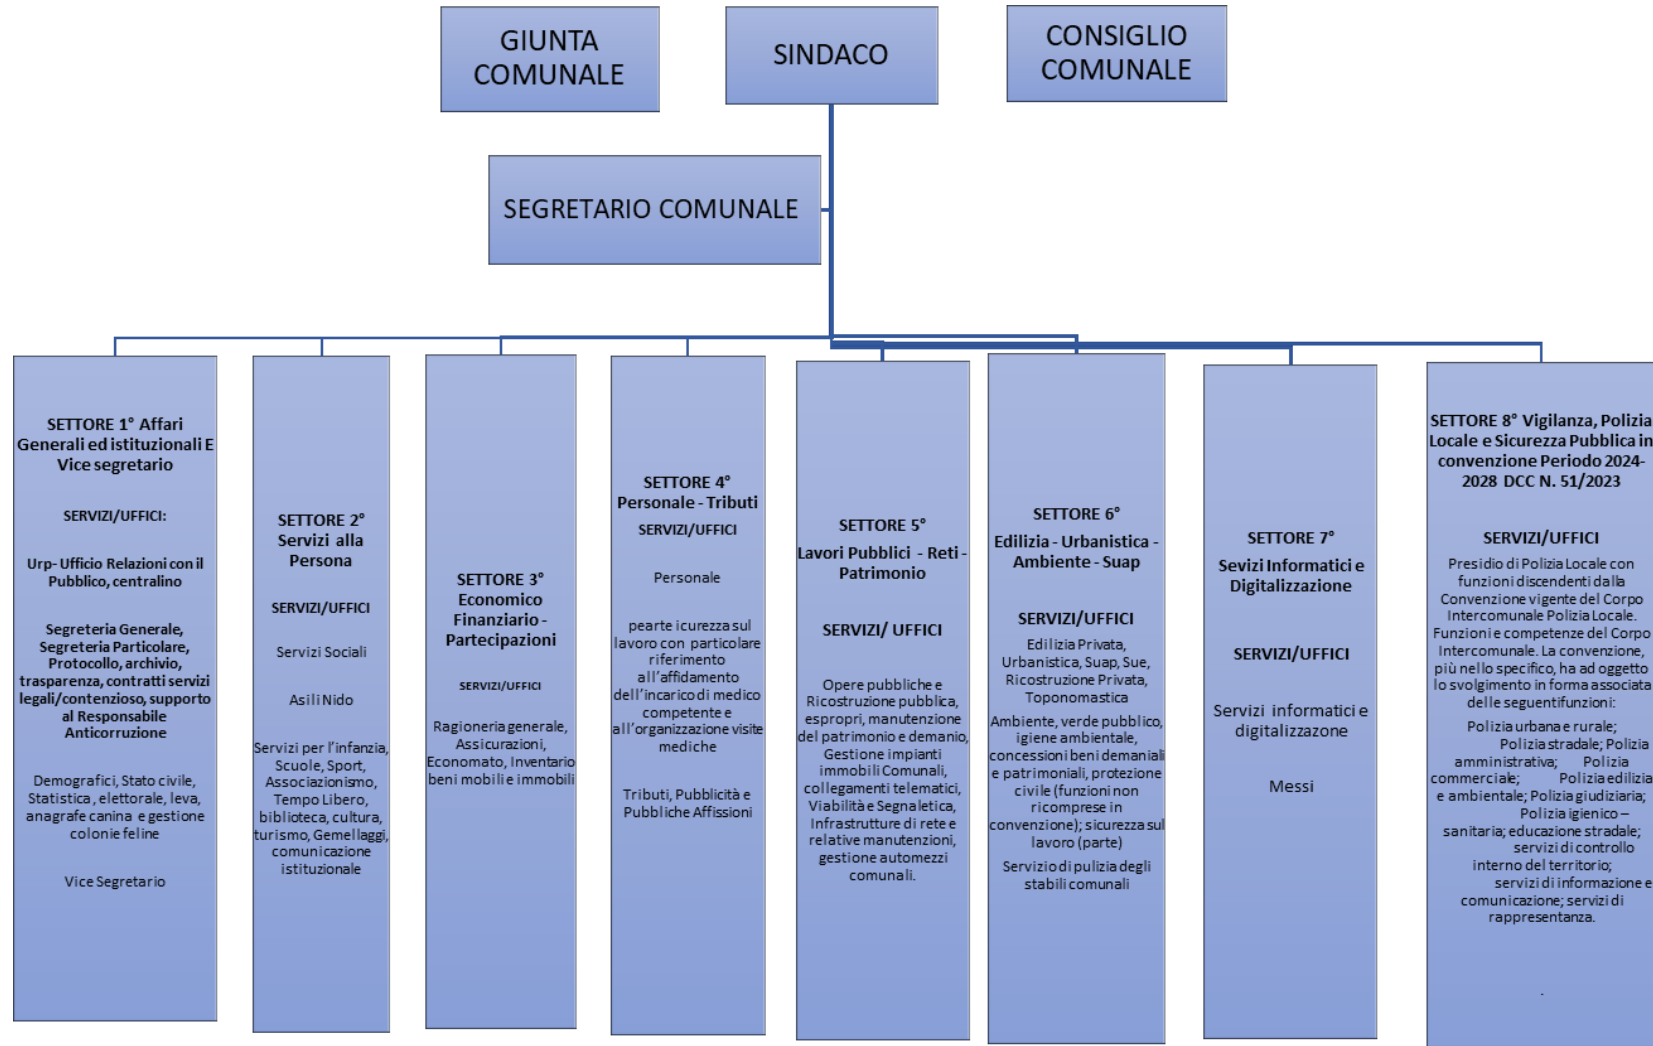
GIUNTA COMUNALE

SINDACO

CONSIGLIO COMUNALE

SEGRETARIO COMUNALE

SETTORE 1° Affari Generali ed istituzionali E Vice segretario

SERVIZI/UFFICI:

Urp- Ufficio Relazioni con il Pubblico, centralino

Segreteria Generale, Segreteria Particolare, Protocollo, archivio, trasparenza, contratti servizi legali/contenzioso, supporto al Responsabile Anticorruzione

Demografici, Stato civile, Statistica , elettorale, leva, anagrafe canina e gestione colonie feline

Vice Segretario

SETTORE 2° Servizi alla Persona

SERVIZI/UFFICI

Servizi Sociali

Asili Nido

Servizi per l'infanzia, Scuole, Sport, Associazionismo, Tempo Libero, biblioteca, cultura, turismo, Gemellaggi, comunicazione istituzionale

SETTORE 3° Economico Finanziario - Partecipazioni

SERVIZI/UFFICI

Ragioneria generale, Assicurazioni, Economato, Inventario beni mobili e immobili

SETTORE 4° Personale - Tributi

SERVIZI/UFFICI

Personale

pearte icurezza sul lavoro con particolare riferimento all'affidamento dell'incarico di medico competente e all'organizzazione visite mediche

Tributi, Pubblicità e Pubbliche Affissioni

SETTORE 5° Lavori Pubblici - Reti - Patrimonio

SERVIZI/ UFFICI

Opere pubbliche e Ricostruzione pubblica, espropri, manutenzione del patrimonio e demanio, Gestione impianti immobili Comunali, collegamenti telematici, Viabilità e Segnaletica, Infrastrutture di rete e relative manutenzioni, gestione automezzi comunali.

SETTORE 6° Edilizia - Urbanistica - Ambiente - Suap

SERVIZI/UFFICI

Edilizia Privata, Urbanistica, Suap, Sue, Ricostruzione Privata, Toponomastica

Ambiente, verde pubblico, igiene ambientale, concessioni beni demaniali e patrimoniali, protezione civile (funzioni non ricomprese in convenzione); sicurezza sul lavoro (parte)

Servizio di pulizia degli stabili comunali

SETTORE 7° Sevizi Informatici e Digitalizzazione

SERVIZI/UFFICI

Servizi informatici e digitalizzazone

Messi

SETTORE 8° Vigilanza, Polizia Locale e Sicurezza Pubblica in convenzione Periodo 2024-2028 DCC N. 51/2023

SERVIZI/UFFICI

Presidio di Polizia Locale con funzioni discendenti dalla Convenzione vigente del Corpo Intercomunale Polizia Locale. Funzioni e competenze del Corpo Intercomunale. La convenzione, più nello specifico, ha ad oggetto lo svolgimento in forma associata delle seguenti funzioni:

Polizia urbana e rurale; Polizia stradale; Polizia amministrativa; Polizia commerciale; Polizia edilizia e ambientale; Polizia giudiziaria; Polizia igienico – sanitaria; educazione stradale; servizi di controllo interno del territorio; servizi di informazione e comunicazione; servizi di rappresentanza.